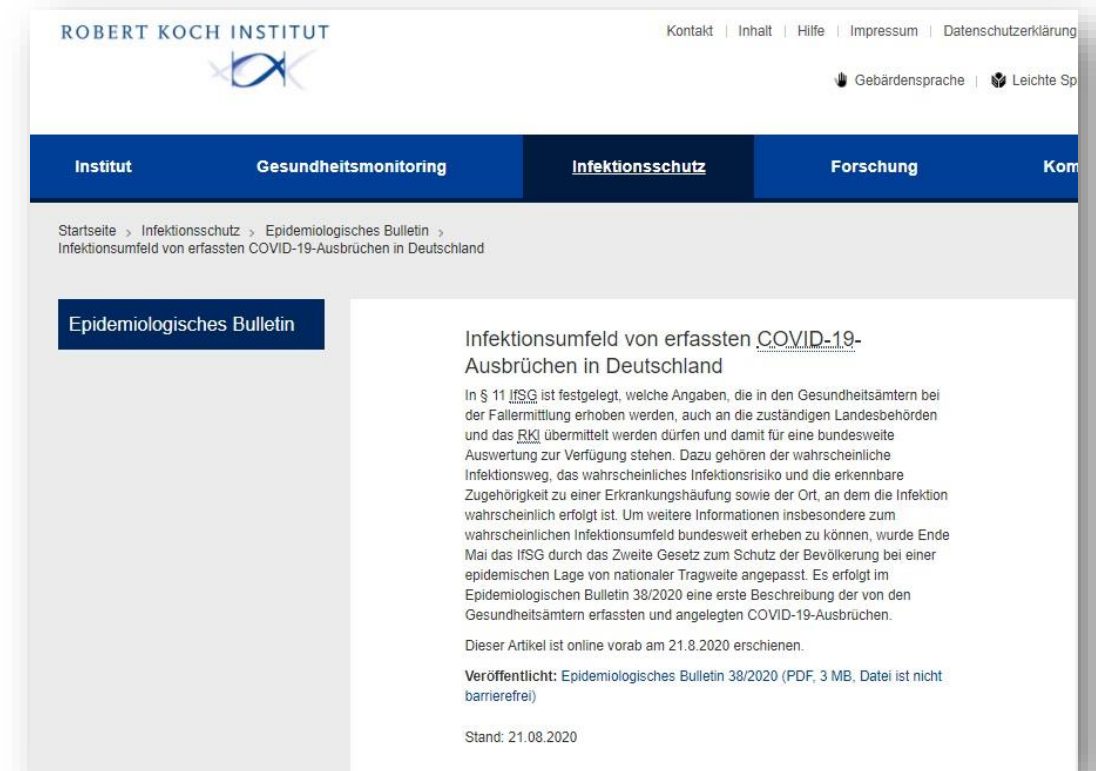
ROBERT KOCH INSTITUT

Kontakt | Inhalt | Hilfe | Impressum | Datenschutzerklärung

Gebärdensprache | Leichte Sp

Institut | Gesundheitsmonitoring | Infektionsschutz | Forschung | Kom

Startseite > Infektionsschutz > Epidemiologisches Bulletin > Infektionsumfeld von erfassten COVID-19-Ausbrüchen in Deutschland

Epidemiologisches Bulletin

Infektionsumfeld von erfassten COVID-19-Ausbrüchen in Deutschland

In § 11 IfSG ist festgelegt, welche Angaben, die in den Gesundheitsämtern bei der Fallermittlung erhoben werden, auch an die zuständigen Landesbehörden und das RKI übermittelt werden dürfen und damit für eine bundesweite Auswertung zur Verfügung stehen. Dazu gehören der wahrscheinliche Infektionsweg, das wahrscheinliches Infektionsrisiko und die erkennbare Zugehörigkeit zu einer Erkrankungshäufung sowie der Ort, an dem die Infektion wahrscheinlich erfolgt ist. Um weitere Informationen insbesondere zum wahrscheinlichen Infektionsumfeld bundesweit erheben zu können, wurde Ende Mai das IfSG durch das Zweite Gesetz zum Schutz der Bevölkerung bei einer epidemischen Lage von nationaler Tragweite angepasst. Es erfolgt im Epidemiologischen Bulletin 38/2020 eine erste Beschreibung der von den Gesundheitsämtern erfassten und angelegten COVID-19-Ausbrüchen.

Dieser Artikel ist online vorab am 21.8.2020 erschienen.

Veröffentlicht: Epidemiologisches Bulletin 38/2020 (PDF, 3 MB, Datei ist nicht barrierefrei)

Stand: 21.08.2020